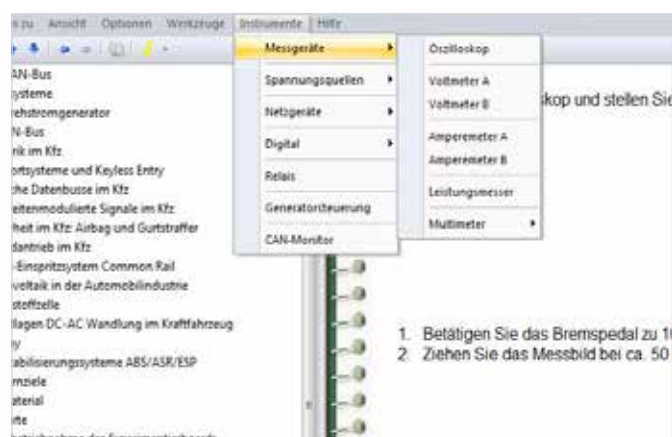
s zu Ansicht Optionen Werkzeuge Instrumente Hilfe

AN-Bus
ysteme
rehstromgenerator
N-Bus
rik im Kfz
ortsysteme und Keyless Entry
che Datenbusse im Kfz
eitenmodulierte Signale im Kfz
heit im Kfz: Airbag und Gurtstraffer
dantrieb im Kfz
-Einspritzsystem Common Rail
voltaik in der Automobilindustrie
stoffzelle
llagen DC-AC Wandlung im Kraftfahrzeug
y
abilisierungssysteme ABS/ASR/ESP
mziele
aterial
rte

Messgeräte
Spannungsquellen
Netzgeräte
Digital
Relais
Generatorsteuerung
CAN-Monitor

Oszilloskop
Voltmeter A
Voltmeter B
Amperemeter A
Amperemeter B
Leistungsmesser
Multimeter

kop und stellen Sie

1. Betätigen Sie das Bremspedal zu 1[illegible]
2. Ziehen Sie das Messbild bei ca. 50 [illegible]